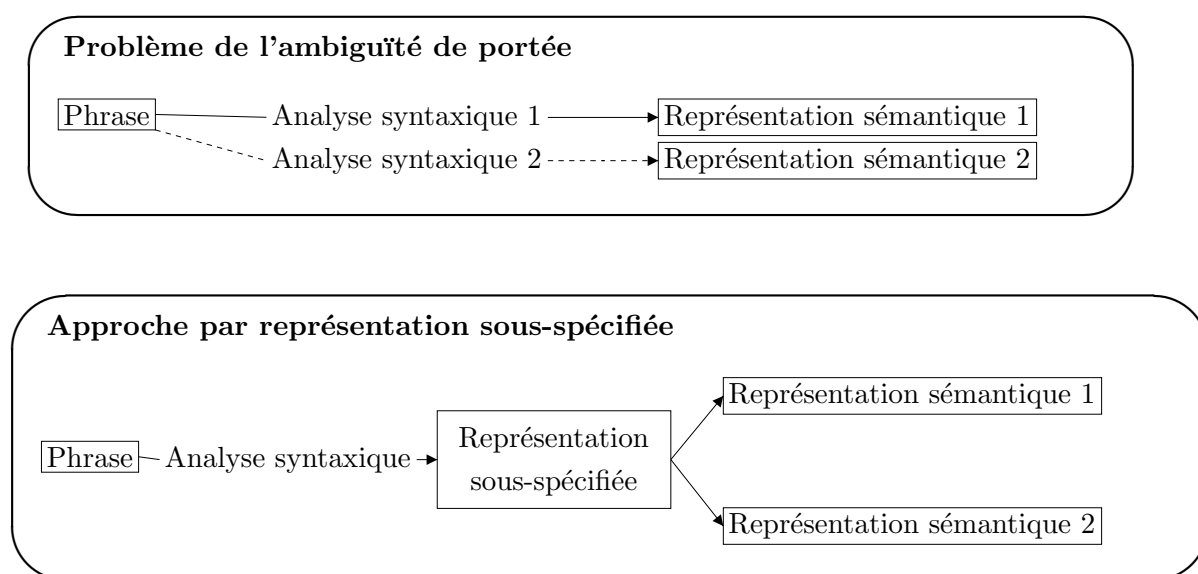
Problème de l'ambiguïté de portée

Phrase

Analyse syntaxique 1

Représentation sémantique 1

Analyse syntaxique 2

Représentation sémantique 2

Approche par représentation sous-spécifiée

Phrase

Analyse syntaxique

Représentation sous-spécifiée

Représentation sémantique 1

Représentation sémantique 2